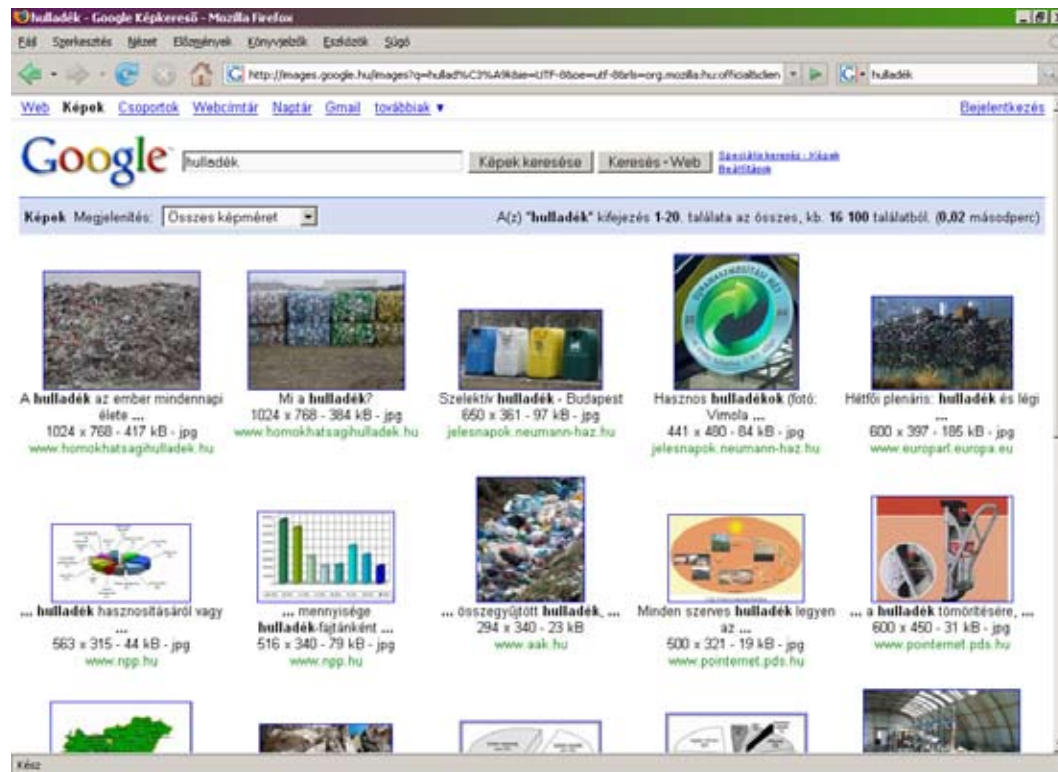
hulladék - Google Képkereső - Mozilla Firefox

Fájl Szerkesztés Nézet Előzmények Könyvjelzők Eszközök Súgó

http://images.google.hu/images?q=hullad%C3%A9k&ie=UTF-8&oe=utf-8&rls=org.mozilla:hu:official&clien

hulladék

Web Képek Csoportok Webcímtár Naptár Gmail továbbiak ▼

Bejelentkezés

Google

hulladék

Képek keresése Keresés - Web

Speciális keresés - Képek Beállítások

Képek Megjelenítés: Összes képméret

A(z) "hulladék" kifejezés 1-20. találata az összes, kb. 16 100 találatból. (0,02 másodperc)

A hulladék az ember mindennapi élete ...
1024 x 768 - 417 kB - jpg
www.homokhatsagihulladek.hu

Mi a hulladék?
1024 x 768 - 384 kB - jpg
www.homokhatsagihulladek.hu

Szelektív hulladék - Budapest
650 x 361 - 97 kB - jpg
jelesnapok.neumann-haz.hu

Hasznos hulladékok (fotó: Vimola ...
441 x 480 - 84 kB - jpg
jelesnapok.neumann-haz.hu

Hétfői plenáris: hulladék és légi ...
600 x 397 - 185 kB - jpg
www.europarl.europa.eu

... hulladék hasznosításáról vagy ...
563 x 315 - 44 kB - jpg
www.npp.hu

... mennyisége hulladék-fajtánként ...
516 x 340 - 79 kB - jpg
www.npp.hu

... összegyűjtött hulladék, ...
294 x 340 - 23 kB
www.aak.hu

Minden szerves hulladék legyen az ...
500 x 321 - 19 kB - jpg
www.pointernet.pds.hu

... a hulladék tömörítésére, ...
600 x 450 - 31 kB - jpg
www.pointernet.pds.hu

Kész